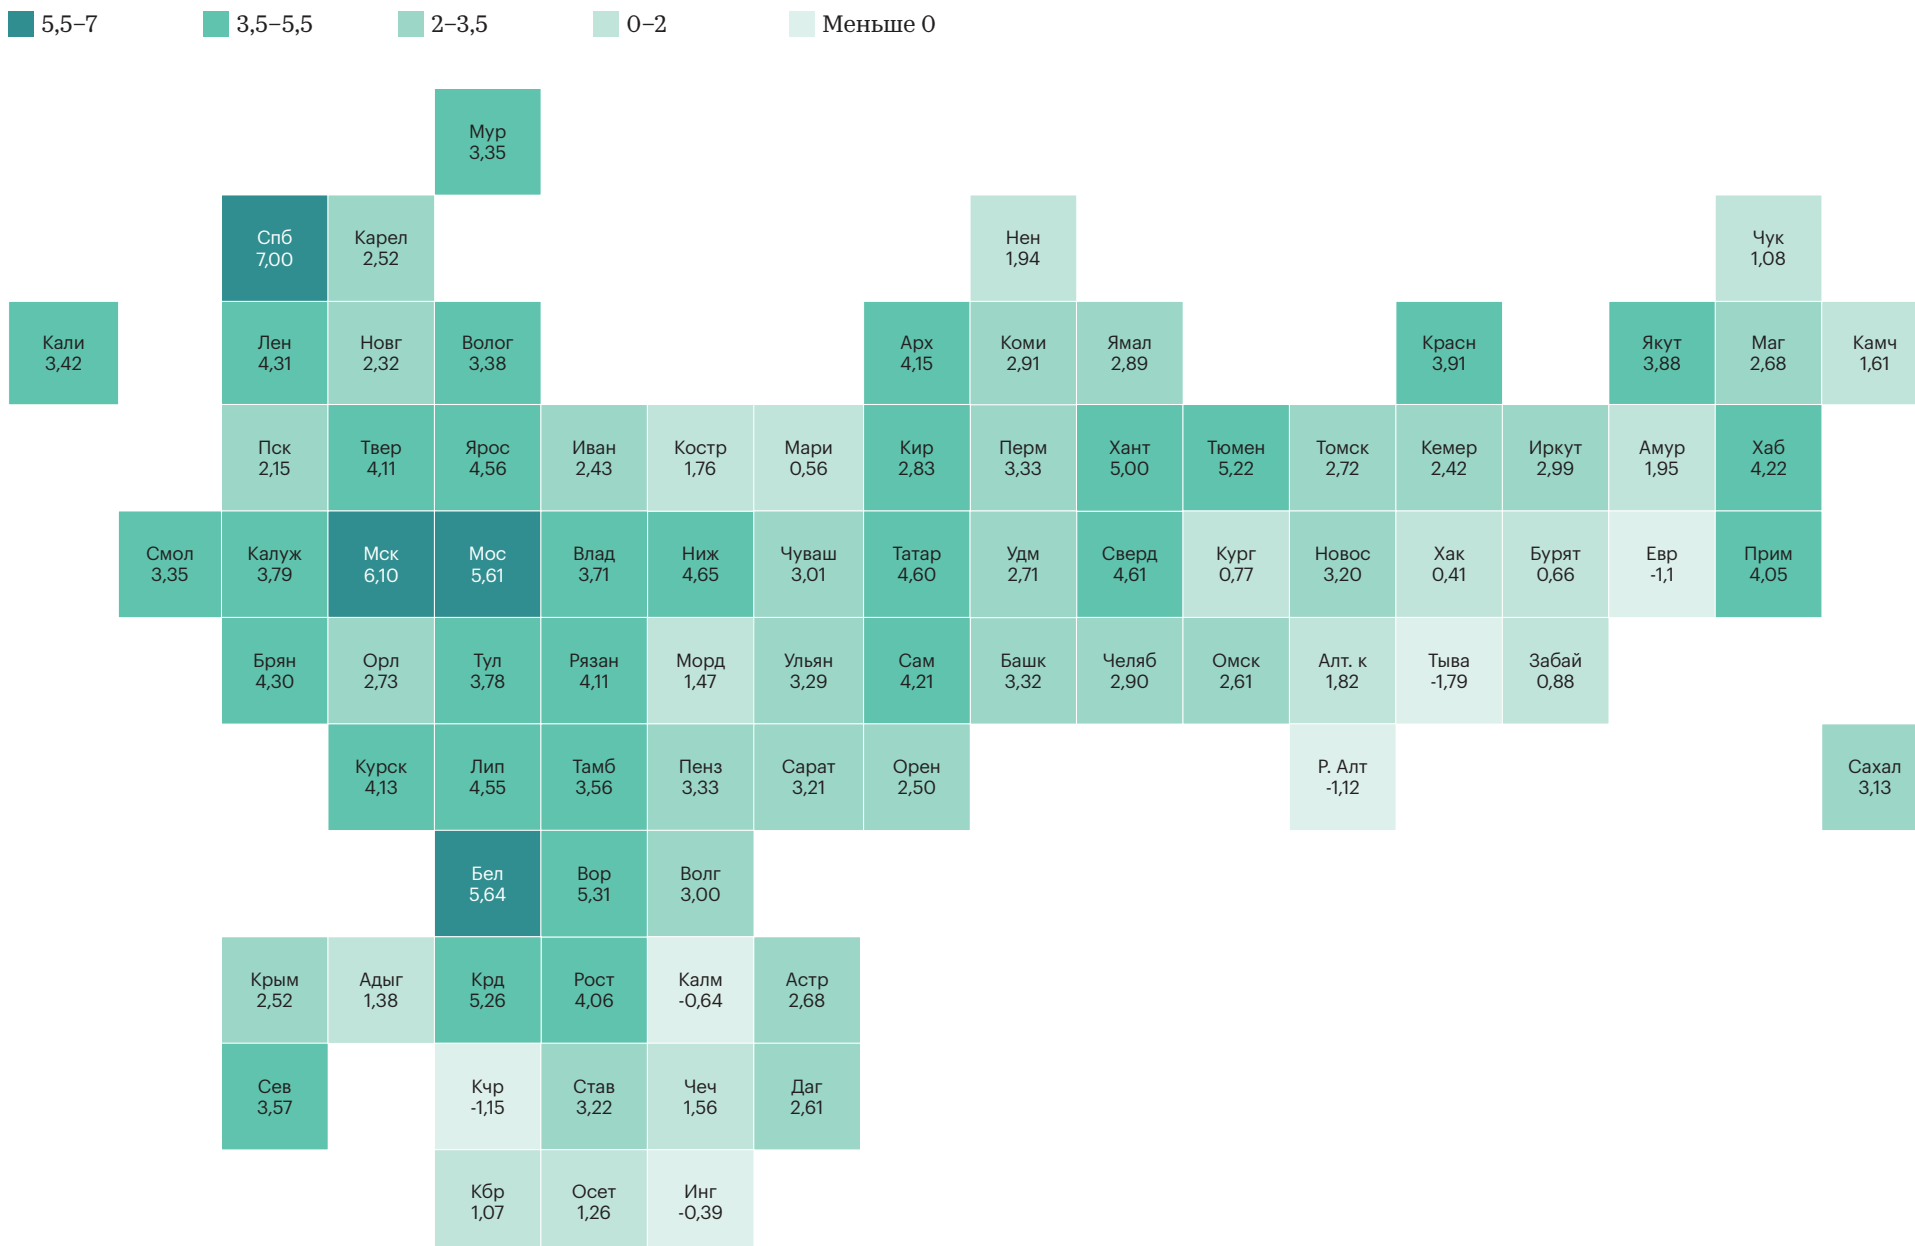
5,5–7 3,5–5,5 2–3,5 0–2 Меньше 0

Мур 3,35

Спб 7,00
Карел 2,52
Нен 1,94
Чук 1,08

Кали 3,42
Лен 4,31
Новг 2,32
Волог 3,38
Арх 4,15
Коми 2,91
Ямал 2,89
Красн 3,91
Якут 3,88
Маг 2,68
Камч 1,61

Пск 2,15
Твер 4,11
Ярос 4,56
Иван 2,43
Костр 1,76
Мари 0,56
Кир 2,83
Перм 3,33
Хант 5,00
Тюмен 5,22
Томск 2,72
Кемер 2,42
Иркут 2,99
Амур 1,95
Хаб 4,22

Смол 3,35
Калуж 3,79
Мск 6,10
Мос 5,61
Влад 3,71
Ниж 4,65
Чуваш 3,01
Татар 4,60
Удм 2,71
Сверд 4,61
Кург 0,77
Новос 3,20
Хак 0,41
Бурят 0,66
Евр -1,1
Прим 4,05

Брян 4,30
Орл 2,73
Тул 3,78
Рязан 4,11
Морд 1,47
Ульян 3,29
Сам 4,21
Башк 3,32
Челяб 2,90
Омск 2,61
Алт. к 1,82
Тыва -1,79
Забай 0,88

Курск 4,13
Лип 4,55
Тамб 3,56
Пенз 3,33
Сарат 3,21
Орен 2,50
Р. Алт -1,12
Сахал 3,13

Бел 5,64
Вор 5,31
Волг 3,00

Крым 2,52
Адыг 1,38
Крд 5,26
Рост 4,06
Калм -0,64
Астр 2,68

Сев 3,57
Кчр -1,15
Став 3,22
Чеч 1,56
Даг 2,61

Кбр 1,07
Осет 1,26
Инг -0,39